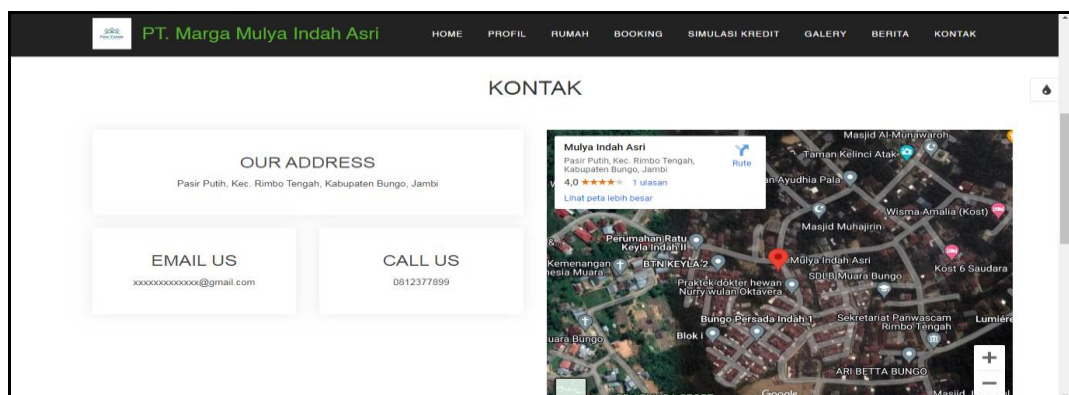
PT. Marga Mulya Indah Asri

HOME PROFIL RUMAH BOOKING SIMULASI KREDIT GALERY BERITA KONTAK

KONTAK

OUR ADDRESS

Pasir Putih, Kec. Rimbo Tengah, Kabupaten Bungo, Jambi

EMAIL US

xxxxxxxxxxxxx@gmail.com

CALL US

0812377899

Mulya Indah Asri

Pasir Putih, Kec. Rimbo Tengah, Kabupaten Bungo, Jambi

4,0 ★★★★★ 1 ulasan

Lihat peta lebih besar

Rute

Masjid Al-Munawaroh

Taman Kelinci Atak

an Ayudhia Pala

Wisma Amalia (Kost)

Masjid Muhajirin

Perumahan Ratu Keyla Indah II

Kemenangan

nesia Muara

BTN KEYLA 2

Mulya Indah Asri

Kost 6 Saudara

SD LB Muara Bungo

Praktek dokter hewan Nurry wulan Oktavera

Bungo Persada Indah 1

Sekretariat Panwascam Rimbo Tengah

Lumiére

uara Bungo

Blok I

ARI BETTA BUNGO

Google

Masjid

+

−